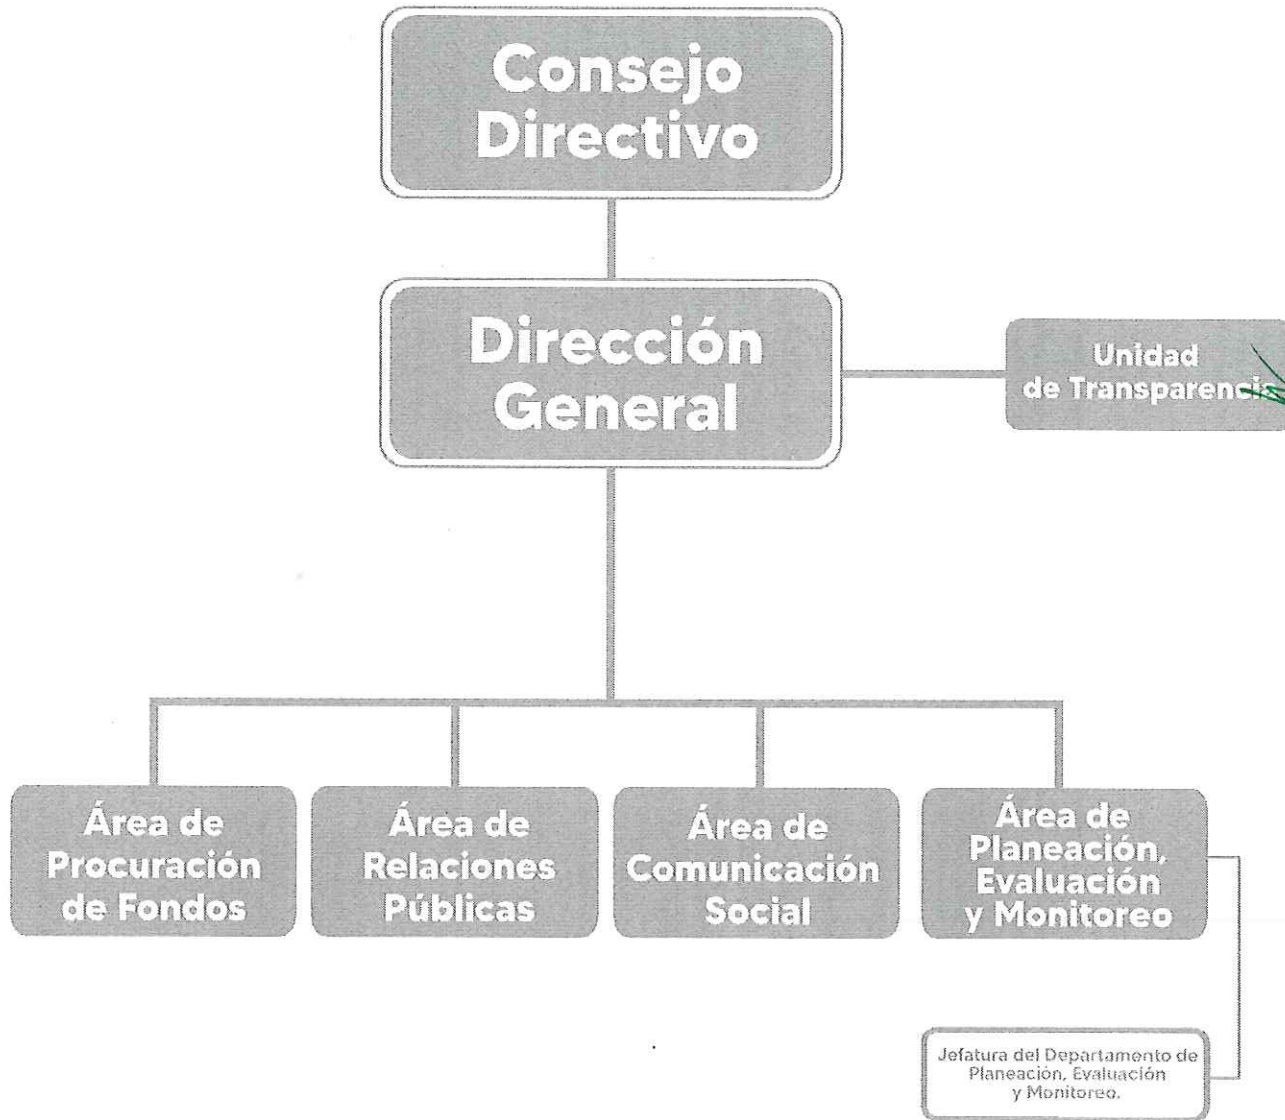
Consejo Directivo

Dirección General

Unidad de Transparencia

Área de Procuración de Fondos

Área de Relaciones Públicas

Área de Comunicación Social

Área de Planeación, Evaluación y Monitoreo

Jefatura del Departamento de Planeación, Evaluación y Monitoreo.